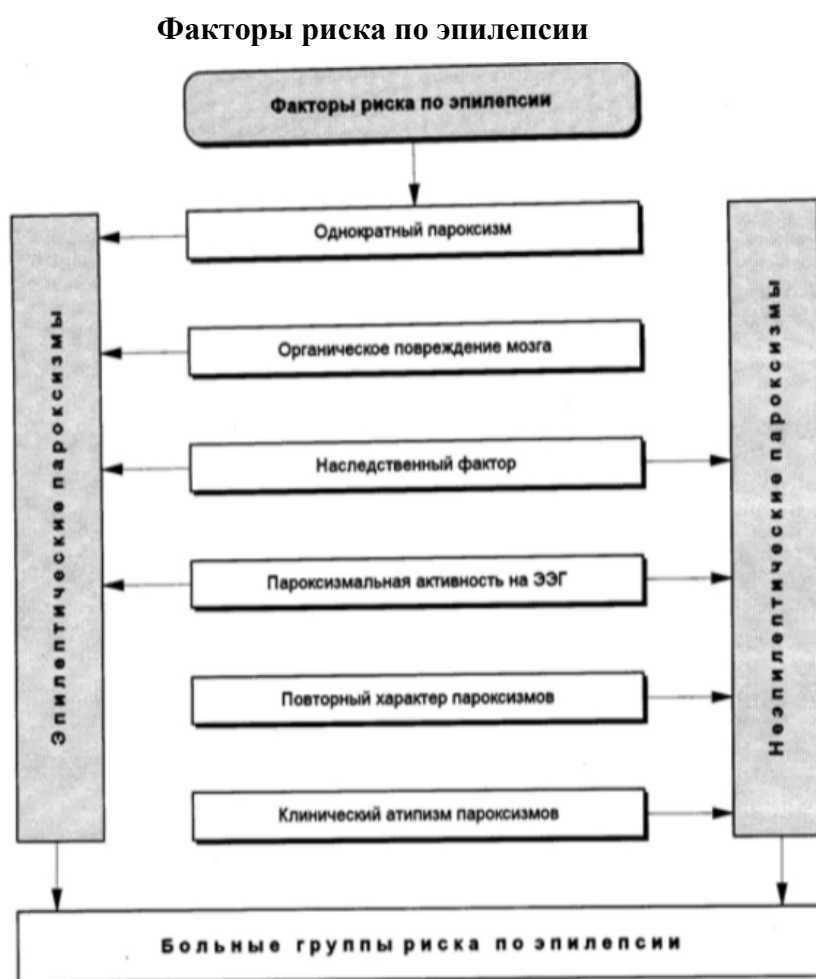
Факторы риска по эпилепсии

Факторы риска по эпилепсии

Эпилептические пароксизмы

Однократный пароксизм

Органическое повреждение мозга

Наследственный фактор

Пароксизмальная активность на ЭЭГ

Повторный характер пароксизмов

Клинический атипизм пароксизмов

Неэпилептические пароксизмы

Больные группы риска по эпилепсии